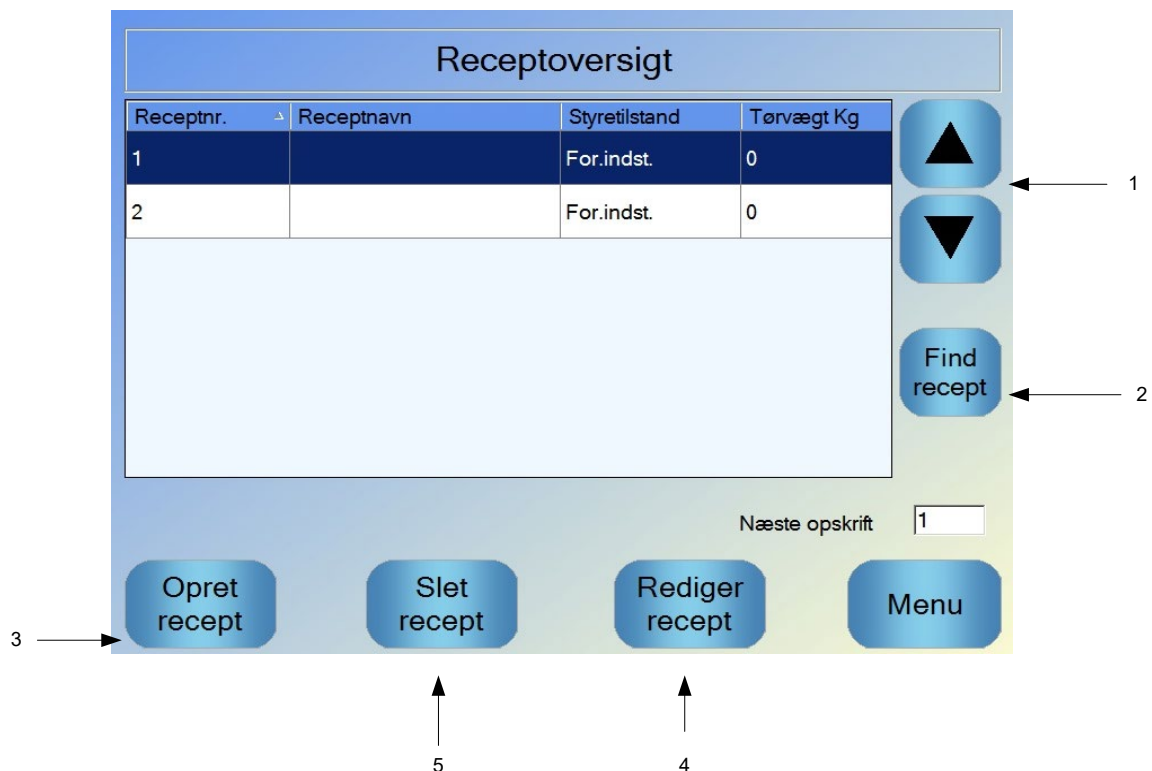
Receptoversigt

| Receptnr. | Receptnavn | Styretilstand | Tørvægt Kg |
|---|---|---|---|
| 1 | | For.indst. | 0 |
| 2 | | For.indst. | 0 |

1

Find recept

2

Næste opskrift 1

3

Opret recept

Slet recept

Rediger recept

Menu

5

4